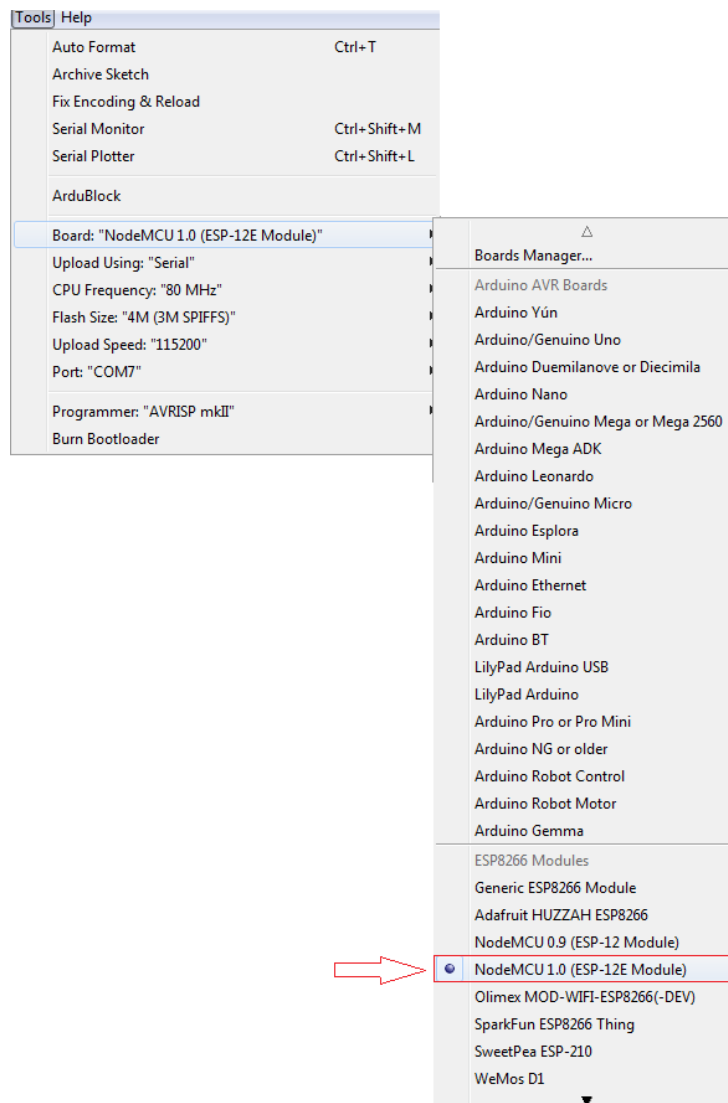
Tools Help

Auto Format Ctrl+T
Archive Sketch
Fix Encoding & Reload
Serial Monitor Ctrl+Shift+M
Serial Plotter Ctrl+Shift+L

ArduBlock

Board: "NodeMCU 1.0 (ESP-12E Module)"
Upload Using: "Serial"
CPU Frequency: "80 MHz"
Flash Size: "4M (3M SPIFFS)"
Upload Speed: "115200"
Port: "COM7"

Programmer: "AVRISP mkII"
Burn Bootloader

△
Boards Manager...
Arduino AVR Boards
Arduino Yún
Arduino/Genuino Uno
Arduino Duemilanove or Diecimila
Arduino Nano
Arduino/Genuino Mega or Mega 2560
Arduino Mega ADK
Arduino Leonardo
Arduino/Genuino Micro
Arduino Esplora
Arduino Mini
Arduino Ethernet
Arduino Fio
Arduino BT
LilyPad Arduino USB
LilyPad Arduino
Arduino Pro or Pro Mini
Arduino NG or older
Arduino Robot Control
Arduino Robot Motor
Arduino Gemma
ESP8266 Modules
Generic ESP8266 Module
Adafruit HUZZAH ESP8266
NodeMCU 0.9 (ESP-12 Module)
NodeMCU 1.0 (ESP-12E Module)
Olimex MOD-WIFI-ESP8266(-DEV)
SparkFun ESP8266 Thing
SweetPea ESP-210
WeMos D1